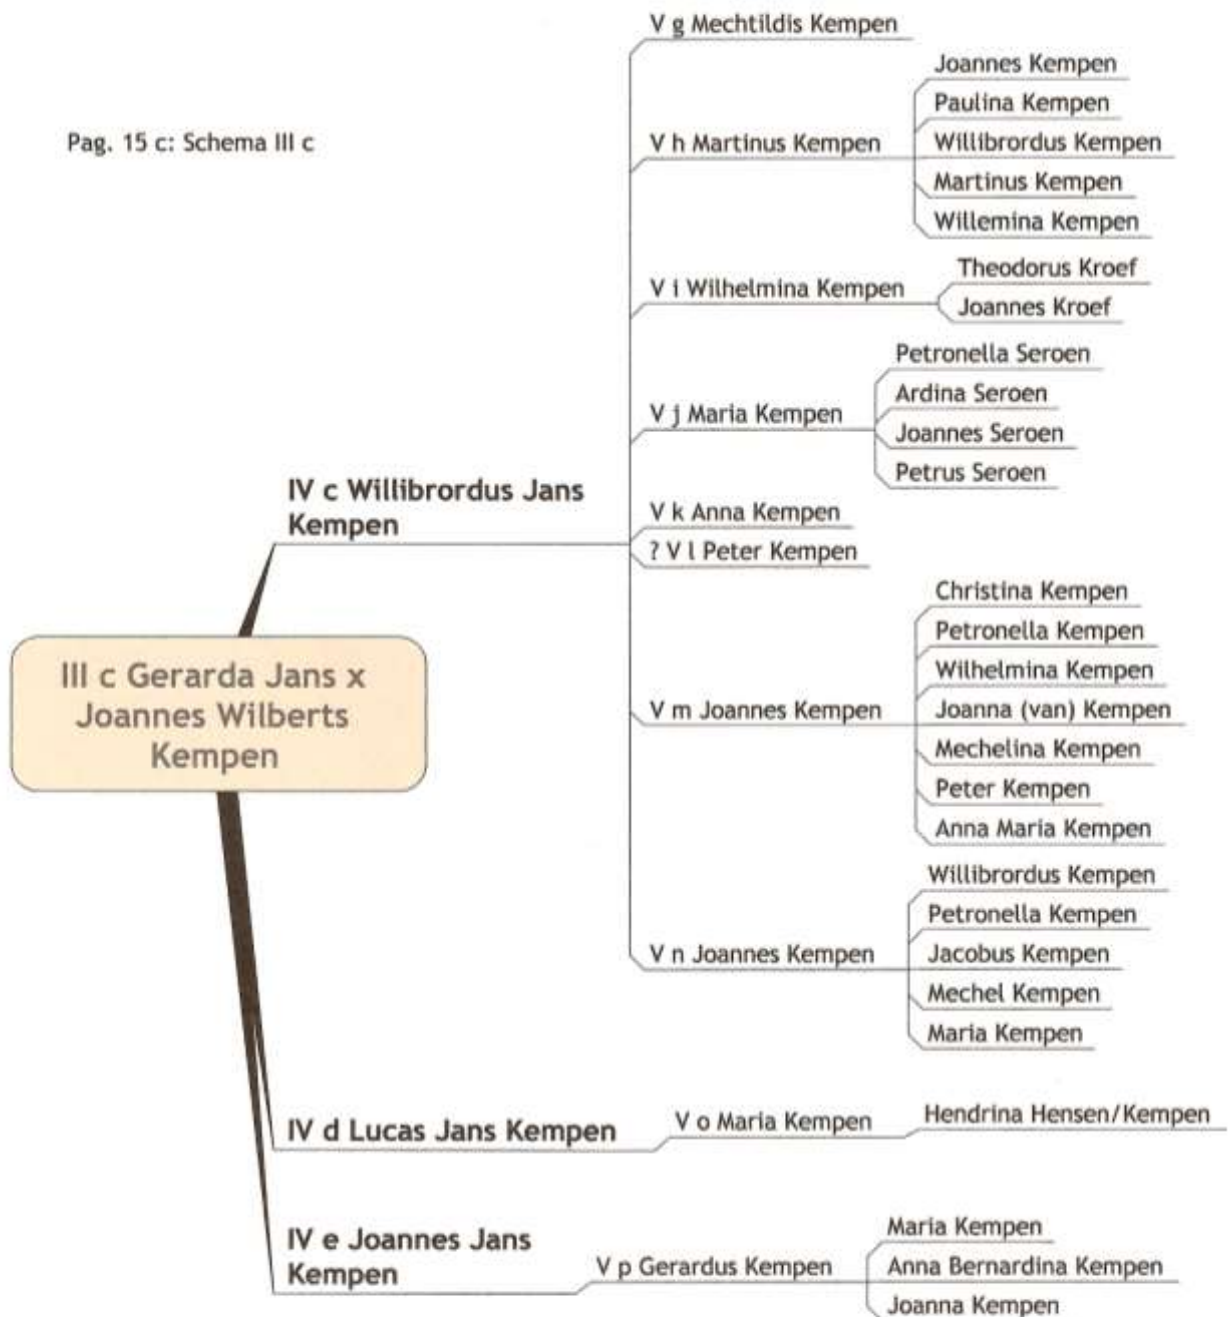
Pag. 15 c: Schema III c

III c Gerarda Jans x Joannes Wilberts Kempen

IV c Willibrordus Jans Kempen

V g Mechtildis Kempen

V h Martinus Kempen

Joannes Kempen

Paulina Kempen

Willibrordus Kempen

Martinus Kempen

Willemina Kempen

V i Wilhelmina Kempen

Theodorus Kroef

Joannes Kroef

V j Maria Kempen

Petronella Seroen

Ardina Seroen

Joannes Seroen

Petrus Seroen

V k Anna Kempen

? V l Peter Kempen

V m Joannes Kempen

Christina Kempen

Petronella Kempen

Wilhelmina Kempen

Joanna (van) Kempen

Mechelina Kempen

Peter Kempen

Anna Maria Kempen

V n Joannes Kempen

Willibrordus Kempen

Petronella Kempen

Jacobus Kempen

Mechel Kempen

Maria Kempen

IV d Lucas Jans Kempen

V o Maria Kempen

Hendrina Hensen/Kempen

IV e Joannes Jans Kempen

V p Gerardus Kempen

Maria Kempen

Anna Bernardina Kempen

Joanna Kempen